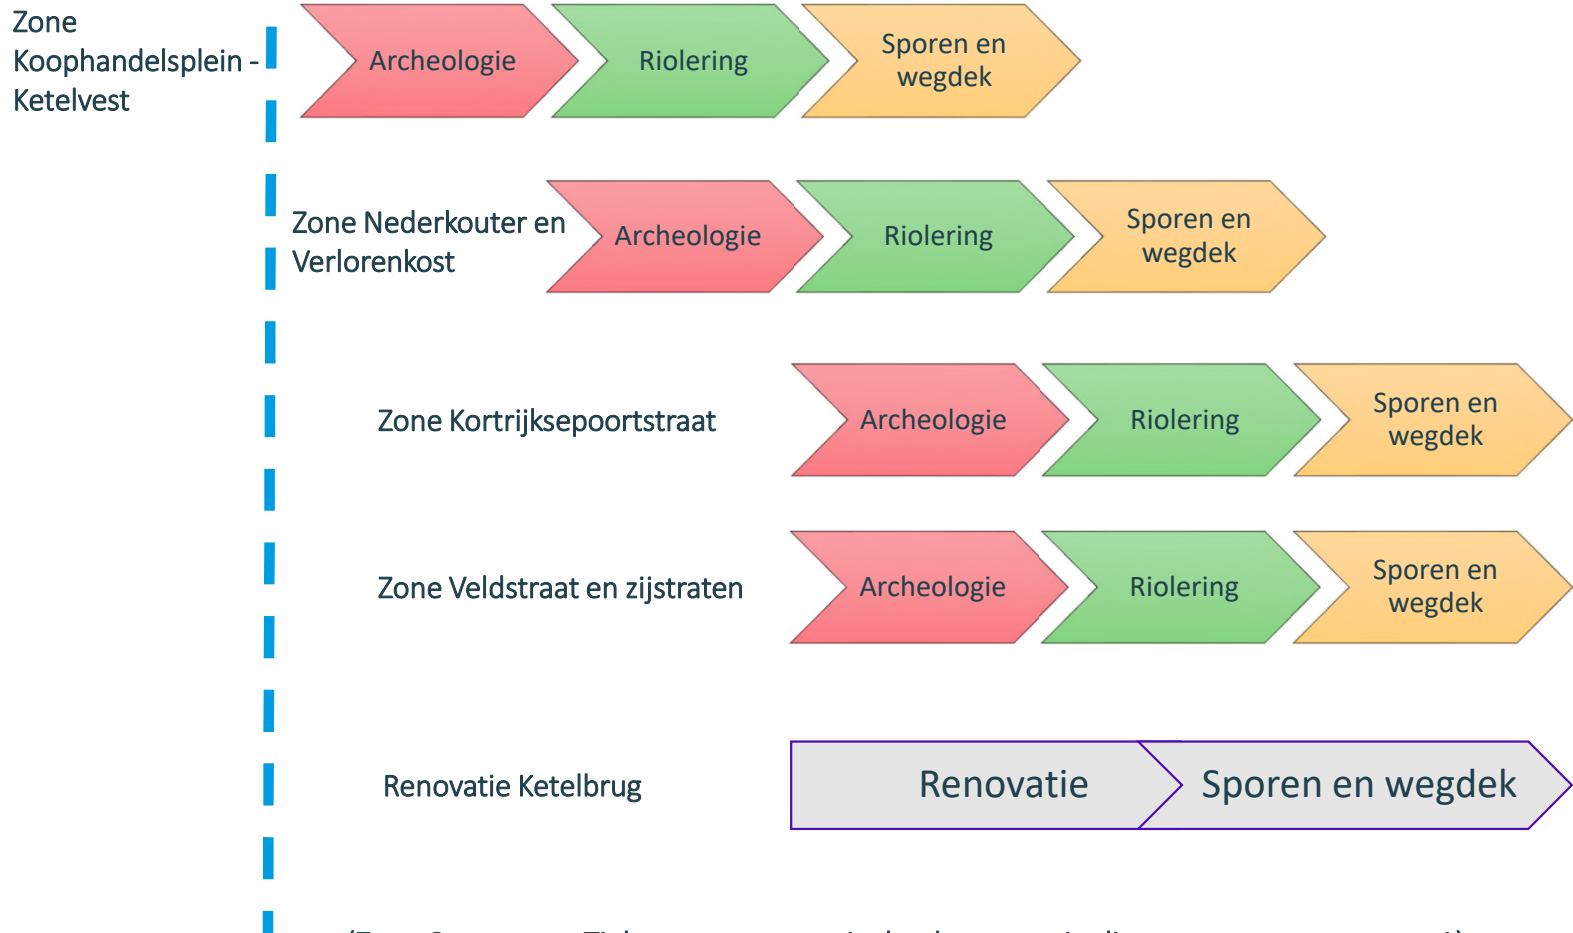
Zone Koophandelsplein - Ketelvest

Archeologie

Riolering

Sporen en wegdek

Zone Nederkouter en Verlorenkost

Archeologie

Riolering

Sporen en wegdek

Zone Kortrijksepoortstraat

Archeologie

Riolering

Sporen en wegdek

Zone Veldstraat en zijstraten

Archeologie

Riolering

Sporen en wegdek

Renovatie Ketelbrug

Renovatie

Sporen en wegdek

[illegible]